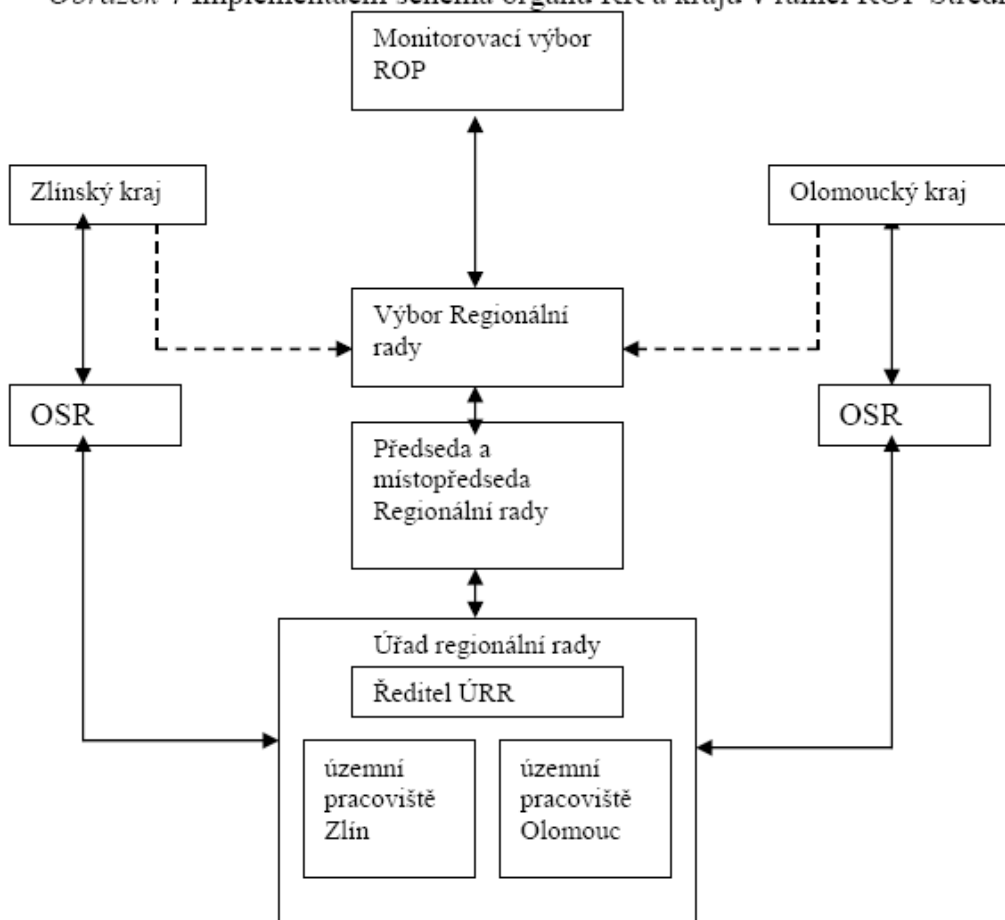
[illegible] 7 Implementační schéma orgánů RR a kraje v rámci ROP Střed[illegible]

Monitorovací výbor ROP

Zlínský kraj

Olomoucký kraj

Výbor Regionální rady

OSR

OSR

Předseda a místopředseda Regionální rady

Úřad regionální rady

Ředitel ÚRR

územní pracoviště Zlín

územní pracoviště Olomouc